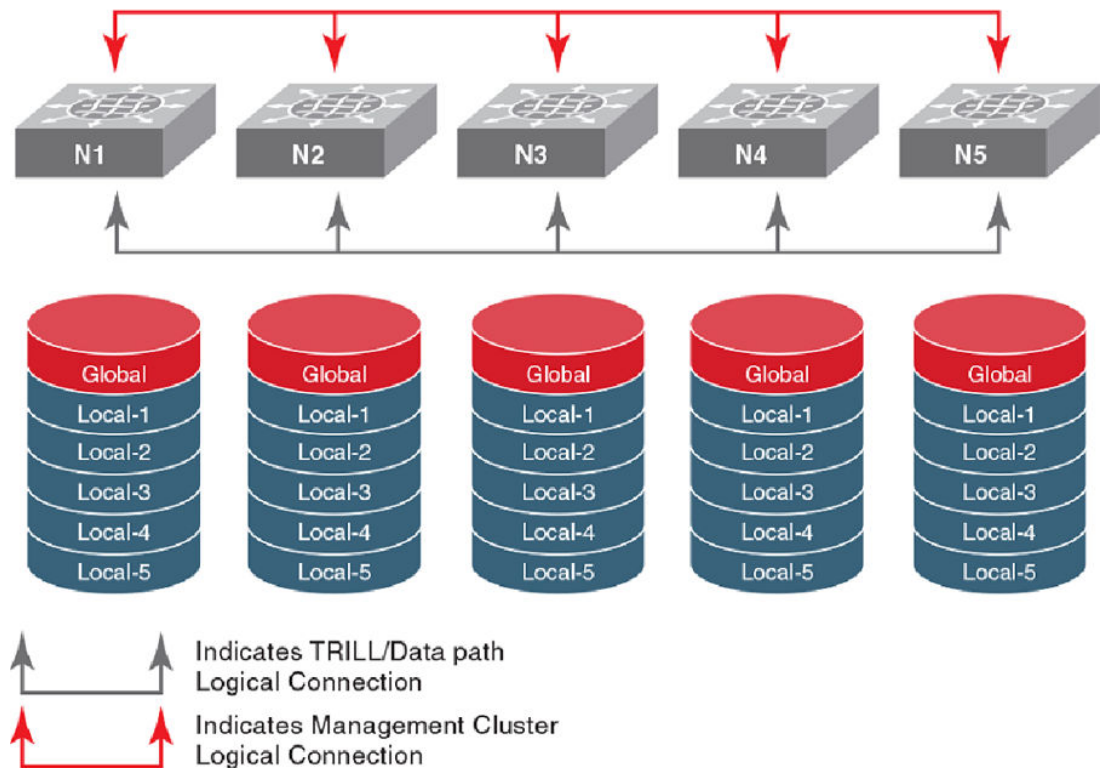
N1 N2 N3 N4 N5

Global
Local-1
Local-2
Local-3
Local-4
Local-5

Global
Local-1
Local-2
Local-3
Local-4
Local-5

Global
Local-1
Local-2
Local-3
Local-4
Local-5

Global
Local-1
Local-2
Local-3
Local-4
Local-5

Global
Local-1
Local-2
Local-3
Local-4
Local-5

Indicates TRILL/Data path Logical Connection

Indicates Management Cluster Logical Connection